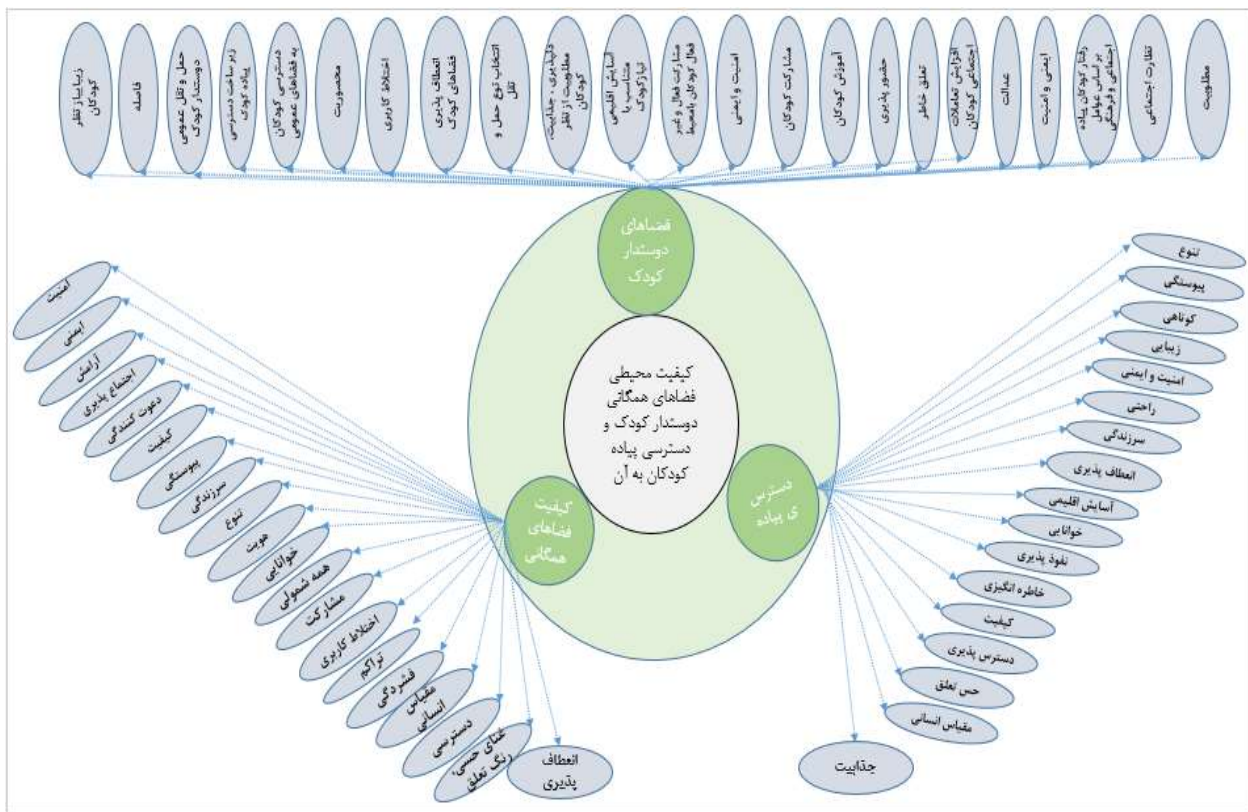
مطلوبیت
نظارت اجتماعی
رفتار کودکان پیاده بر اساس عوامل اجتماعی و فرهنگی
ایمنی و امنیت
عدالت
افزایش تعاملات اجتماعی کودکان
تعلق خاطر
حضور پذیری
آموزش کودکان
مشارکت کودکان
امنیت و ایمنی
مشارکت فعال و غیر فعال کودکان با محیط
آسایش اقلیمی متناسب با نیاز کودک
دلپذیری، جذابیت، مطلوبیت از نظر کودکان
انتخاب نوع حمل و نقل
انعطاف پذیری فضاهای کودک
اختلاط کاربری
محصوریت
دسترسی کودکان به فضاهای عمومی
زیرساخت دسترسی پیاده کودک
حمل و نقل عمومی دوستدار کودک
فاصله
زیبایی از نظر کودکان

فضاهای دوستدار کودک

کیفیت محیطی فضاهای همگانی دوستدار کودک و دسترسی پیاده کودکان به آن

کیفیت فضاهای همگانی

دسترسی پیاده

امنیت
ایمنی
آرامش
اجتماع پذیری
دعوت کنندگی
کیفیت
پیوستگی
سرزندگی
تنوع
هویت
خوانایی
همه شمولی
مشارکت
اختلاط کاربری
تراکم
فشردگی
مقیاس انسانی
دسترسی
غنای حسی، رنگ تعلق
انعطاف پذیری

تنوع
پیوستگی
کوتاهی
زیبایی
امنیت و ایمنی
راحتی
سرزندگی
انعطاف پذیری
آسایش اقلیمی
خوانایی
نفوذ پذیری
خاطره انگیزی
کیفیت
دسترس پذیری
حس تعلق
مقیاس انسانی
جذابیت